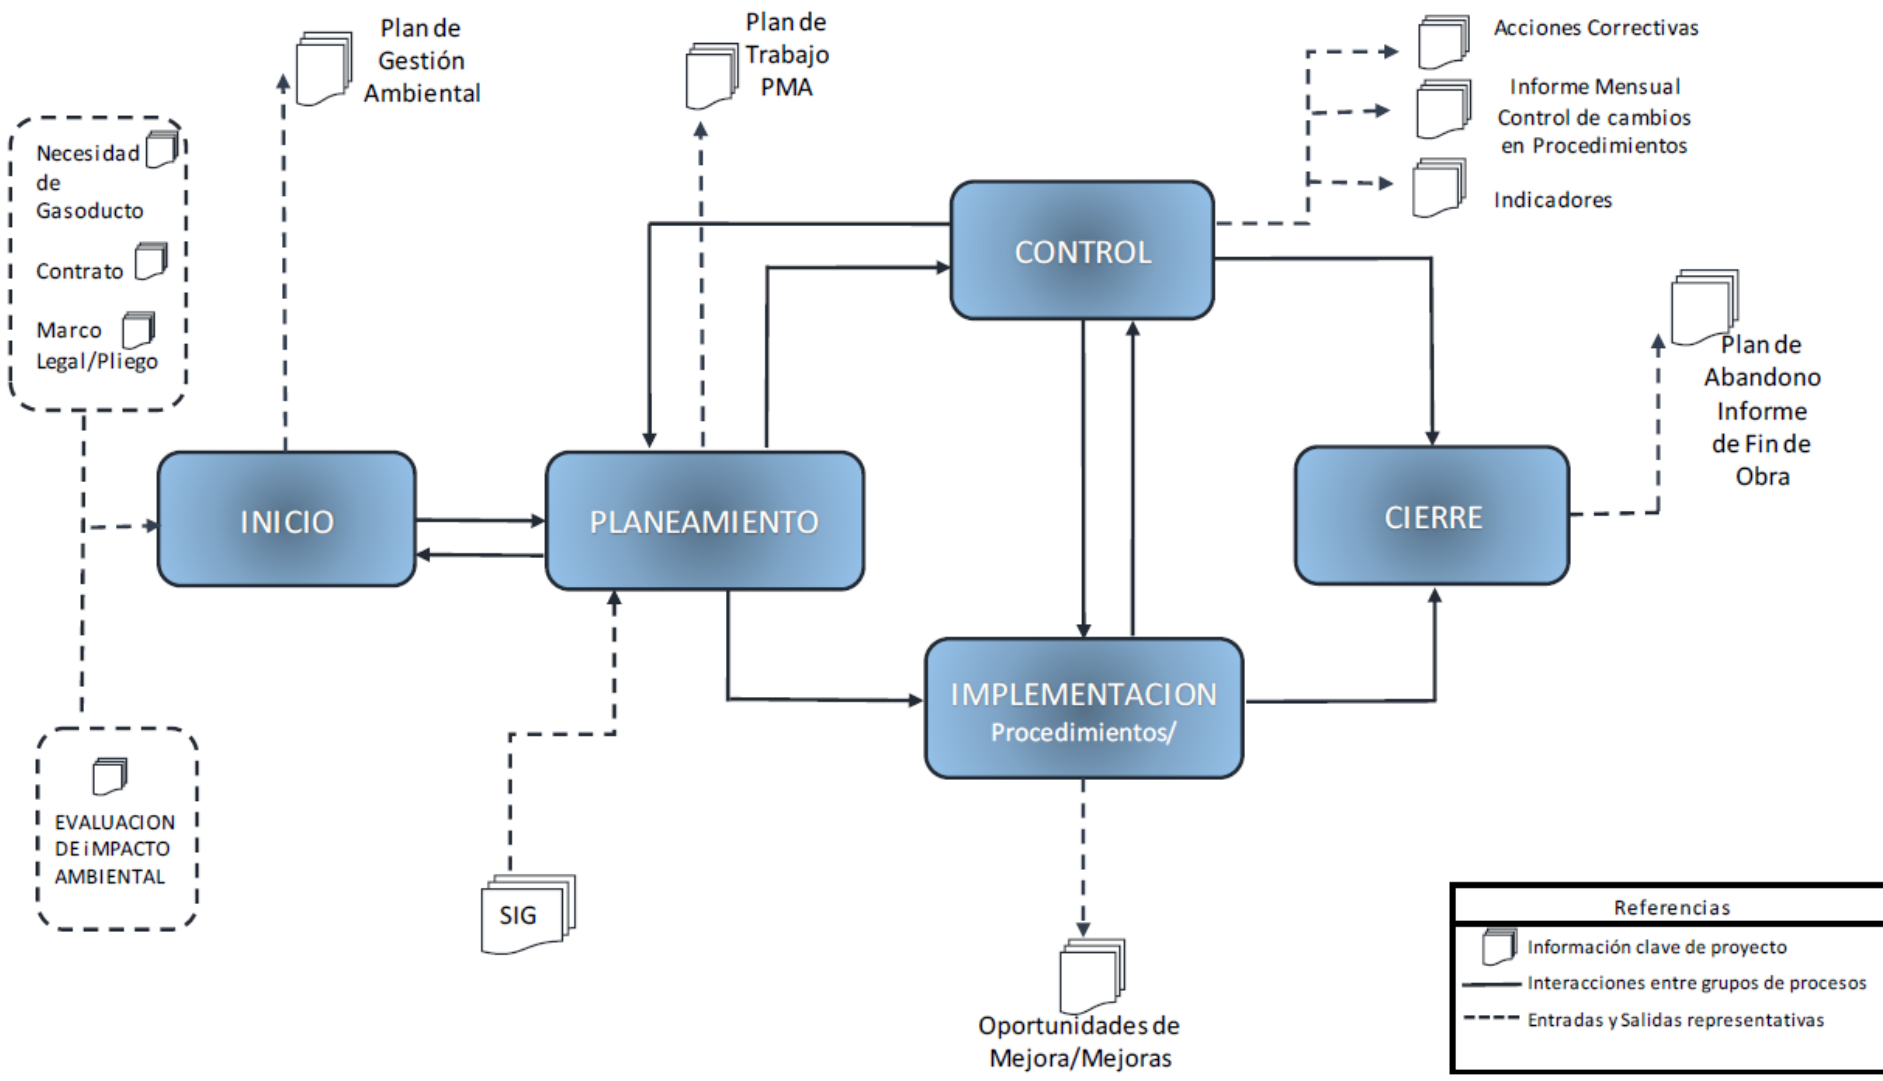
Necesidad de Gasoducto

Contrato

Marco Legal/Pliego

Plan de Gestión Ambiental

Plan de Trabajo PMA

Acciones Correctivas

Informe Mensual Control de cambios en Procedimientos

Indicadores

CONTROL

INICIO

PLANEAMIENTO

CIERRE

Plan de Abandono Informe de Fin de Obra

IMPLEMENTACION
Procedimientos/

EVALUACION DE iMPACTO AMBIENTAL

SIG

Oportunidades de Mejora/Mejoras

Referencias

Información clave de proyecto

Interacciones entre grupos de procesos

Entradas y Salidas representativas